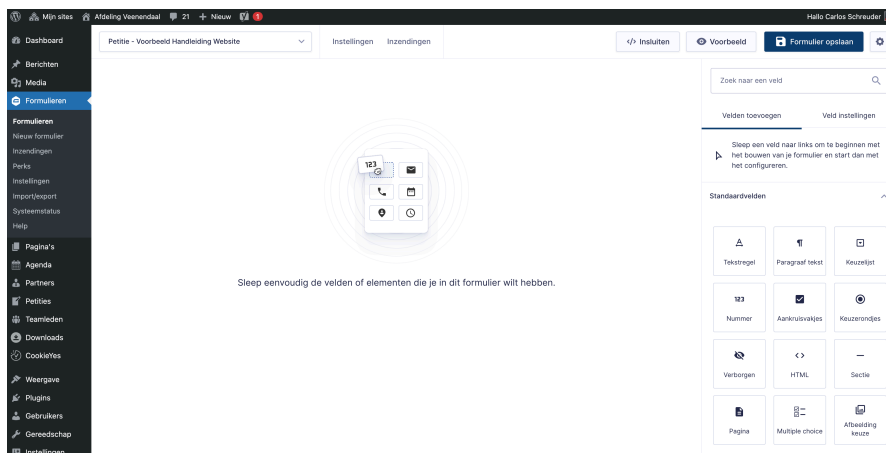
Mijn sites Afdeling Veenendaal 21 + Nieuw 1 Hallo Carlos Schreuder

Dashboard
Berichten
Media
Formulieren
Formulieren
Nieuw formulier
Inzendingen
Perks
Instellingen
Import/export
Systeemstatus
Help
Pagina's
Agenda
Partners
Petities
Teamleden
Downloads
CookieYes
Weergave
Plugins
Gebruikers
Gereedschap
Instellingen

Petitie - Voorbeeld Handleiding Website
Instellingen Inzendingen
</> Insluiten
Voorbeeld
Formulier opslaan

123

Sleep eenvoudig de velden of elementen die je in dit formulier wilt hebben.

Zoek naar een veld
Velden toevoegen
Veld instellingen
Sleep een veld naar links om te beginnen met het bouwen van je formulier en start dan met het configureren.
Standaardvelden

Tekstregel
Paragraaf tekst
Keuzelijst
123
Nummer
Aankruisvakjes
Keuzerondjes
Verborgen
<>
HTML
Sectie
Pagina
Multiple choice
Afbeelding keuze